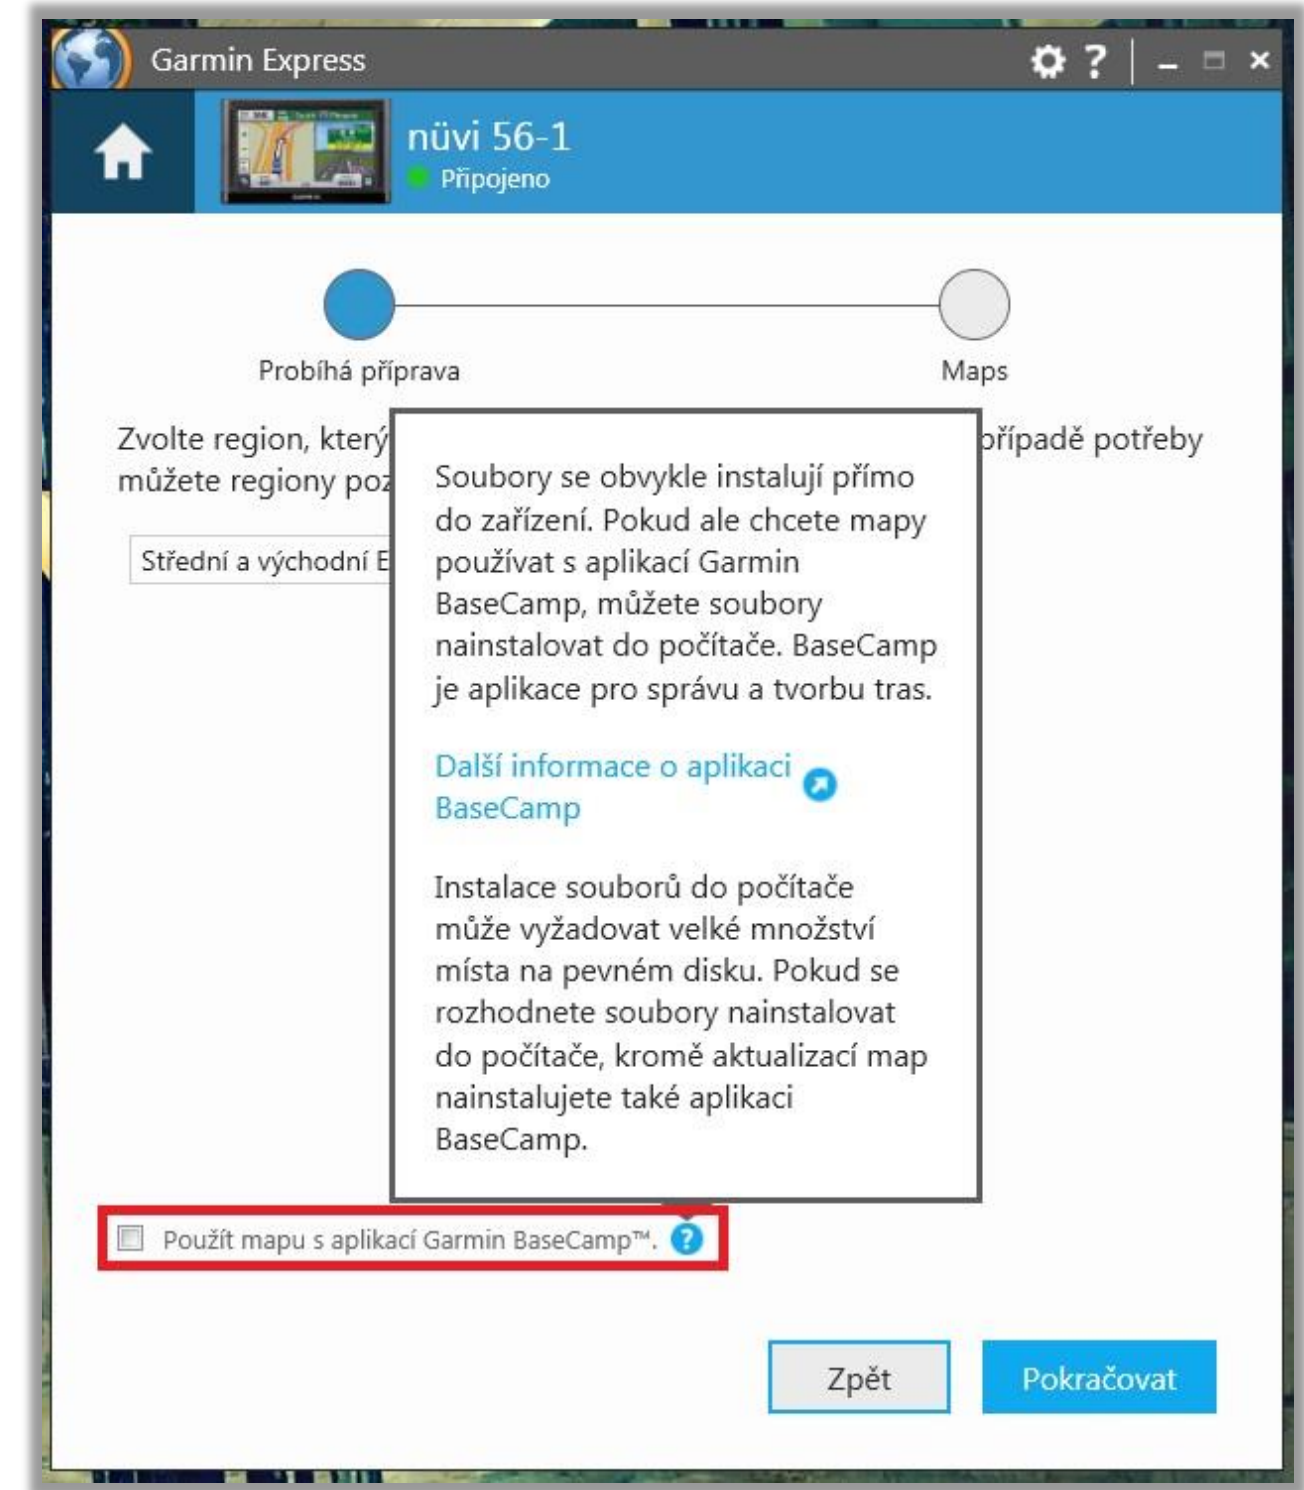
Garmin Express

nüvi 56-1
Připojeno

Probíhá příprava

Maps

Zvolte region, který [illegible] případě potřeby můžete regiony poz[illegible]

Střední a východní E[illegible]

Soubory se obvykle instalují přímo do zařízení. Pokud ale chcete mapy používat s aplikací Garmin BaseCamp, můžete soubory nainstalovat do počítače. BaseCamp je aplikace pro správu a tvorbu tras.

Další informace o aplikaci BaseCamp

Instalace souborů do počítače může vyžadovat velké množství místa na pevném disku. Pokud se rozhodnete soubory nainstalovat do počítače, kromě aktualizací map nainstalujete také aplikaci BaseCamp.

Použít mapu s aplikací Garmin BaseCamp™.

Zpět

Pokračovat